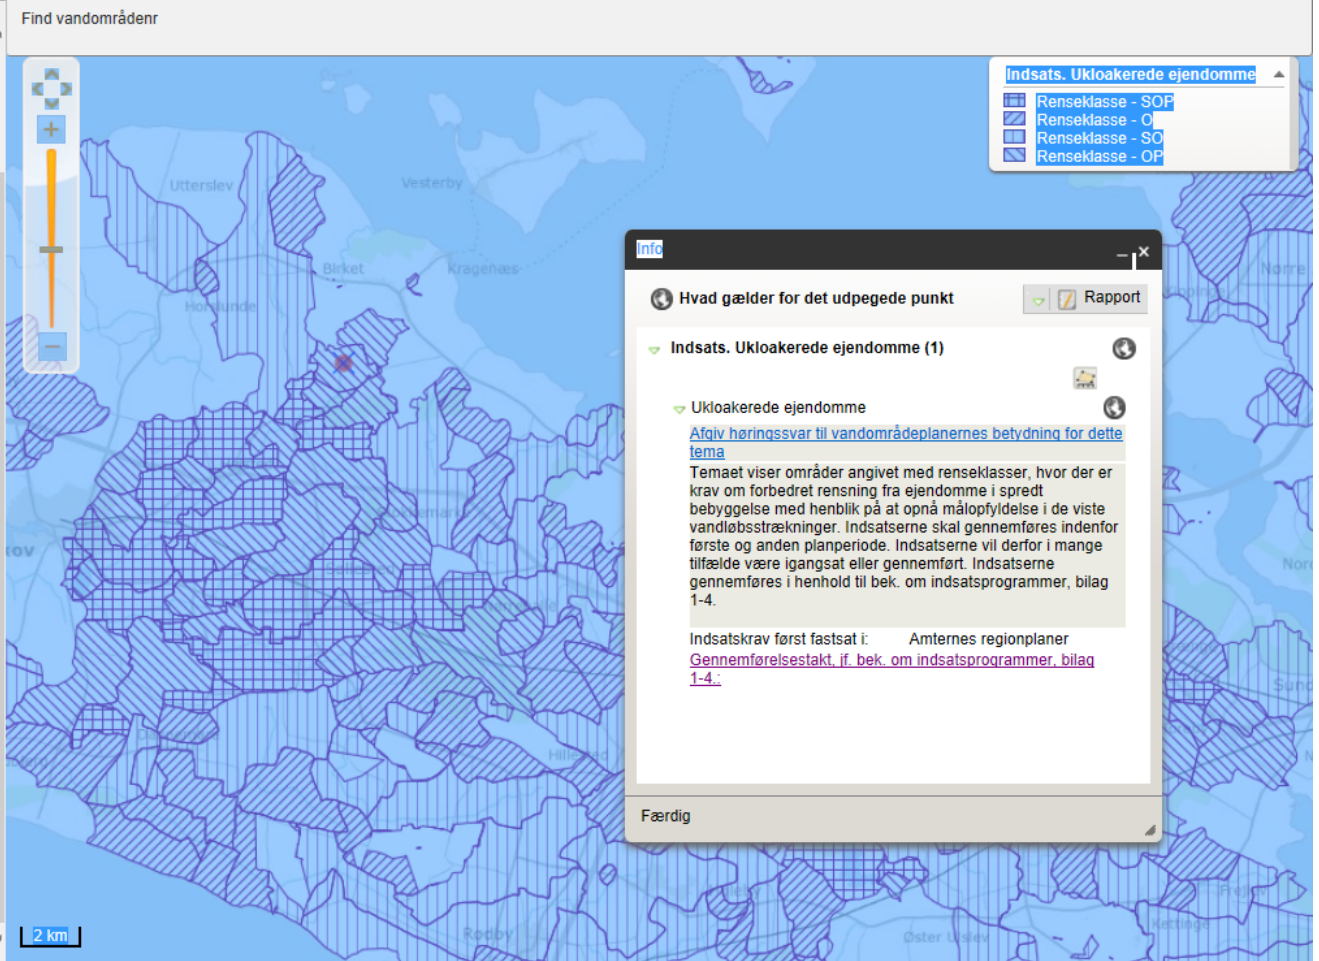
Find vandområdenr

Indsats. Ukloakerede ejendomme
Renseklasse - SOP
Renseklasse - O
Renseklasse - SO
Renseklasse - OP

Utterslev
Vesterby
Birket
Kragenæs
Horslunde
Nørre
ov
Nor
Sun
Hille
Rødby
Øster Ulslev
Kettinge

Info

Hvad gælder for det udpegede punkt
Rapport

Indsats. Ukloakerede ejendomme (1)

Ukloakerede ejendomme
Afgiv høringssvar til vandområdeplanernes betydning for dette tema
Temaet viser områder angivet med renseklasser, hvor der er krav om forbedret rensning fra ejendomme i spredt bebyggelse med henblik på at opnå målopfyldelse i de viste vandløbsstrækninger. Indsatserne skal gennemføres indenfor første og anden planperiode. Indsatserne vil derfor i mange tilfælde være igangsat eller gennemført. Indsatserne gennemføres i henhold til bek. om indsatsprogrammer, bilag 1-4.

Indsatskrav først fastsat i: Amternes regionplaner
Gennemførelsestakt, jf. bek. om indsatsprogrammer, bilag 1-4.:

Færdig

2 km